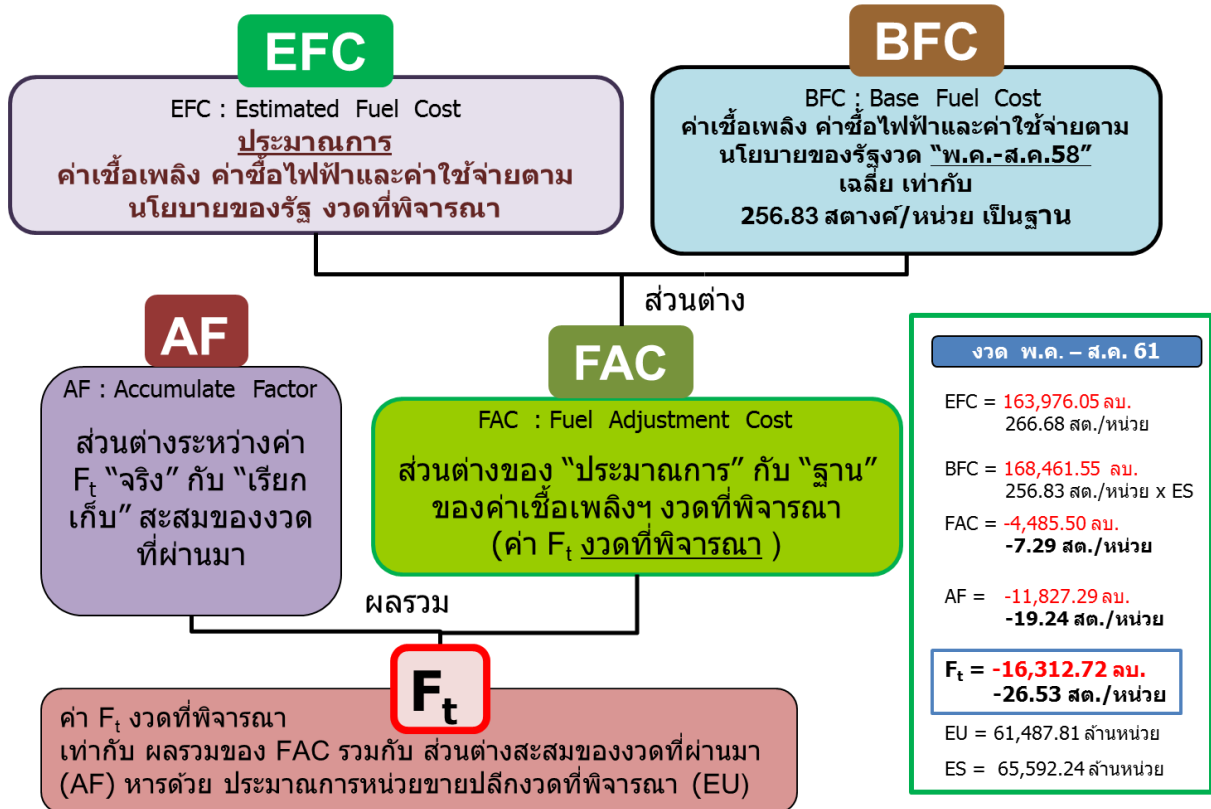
EFC

EFC : Estimated Fuel Cost
ประมาณการ
ค่าเชื้อเพลิง ค่าซื้อไฟฟ้าและค่าใช้จ่ายตามนโยบายของรัฐ งวดที่พิจารณา

BFC

BFC : Base Fuel Cost
ค่าเชื้อเพลิง ค่าซื้อไฟฟ้าและค่าใช้จ่ายตามนโยบายของรัฐงวด "พ.ค.-ส.ค.58"
เฉลี่ย เท่ากับ
256.83 สตางค์/หน่วย เป็นฐาน

ส่วนต่าง

AF

AF : Accumulate Factor
ส่วนต่างระหว่างค่า $F_t$ "จริง" กับ "เรียกเก็บ" สะสมของงวดที่ผ่านมา

FAC

FAC : Fuel Adjustment Cost
ส่วนต่างของ "ประมาณการ" กับ "ฐาน" ของค่าเชื้อเพลิงฯ งวดที่พิจารณา
(ค่า $F_t$ งวดที่พิจารณา )

ผลรวม

$F_t$

ค่า $F_t$ งวดที่พิจารณา
เท่ากับ ผลรวมของ FAC รวมกับ ส่วนต่างสะสมของงวดที่ผ่านมา (AF) หารด้วย ประมาณการหน่วยขายปลีกงวดที่พิจารณา (EU)

งวด พ.ค. – ส.ค. 61

EFC = 163,976.05 ลบ.
266.68 สต./หน่วย

BFC = 168,461.55 ลบ.
256.83 สต./หน่วย x ES

FAC = -4,485.50 ลบ.
-7.29 สต./หน่วย

AF = -11,827.29 ลบ.
-19.24 สต./หน่วย

$F_t$ = -16,312.72 ลบ.
-26.53 สต./หน่วย

EU = 61,487.81 ล้านหน่วย

ES = 65,592.24 ล้านหน่วย